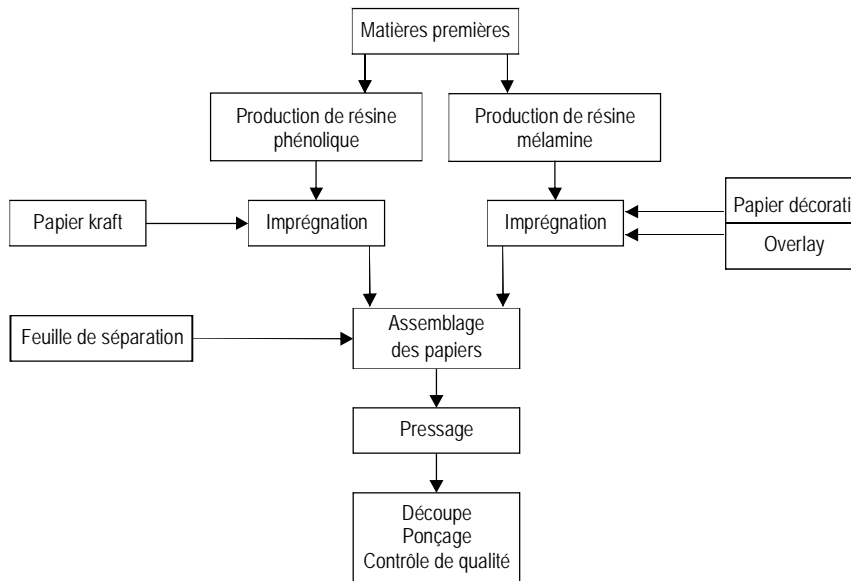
Matières premières

Production de résine phénolique

Production de résine mélamine

Papier kraft

Imprégnation

Imprégnation

Papier décorati

Overlay

Feuille de séparation

Assemblage des papiers

Pressage

Découpe
Ponçage
Contrôle de qualité